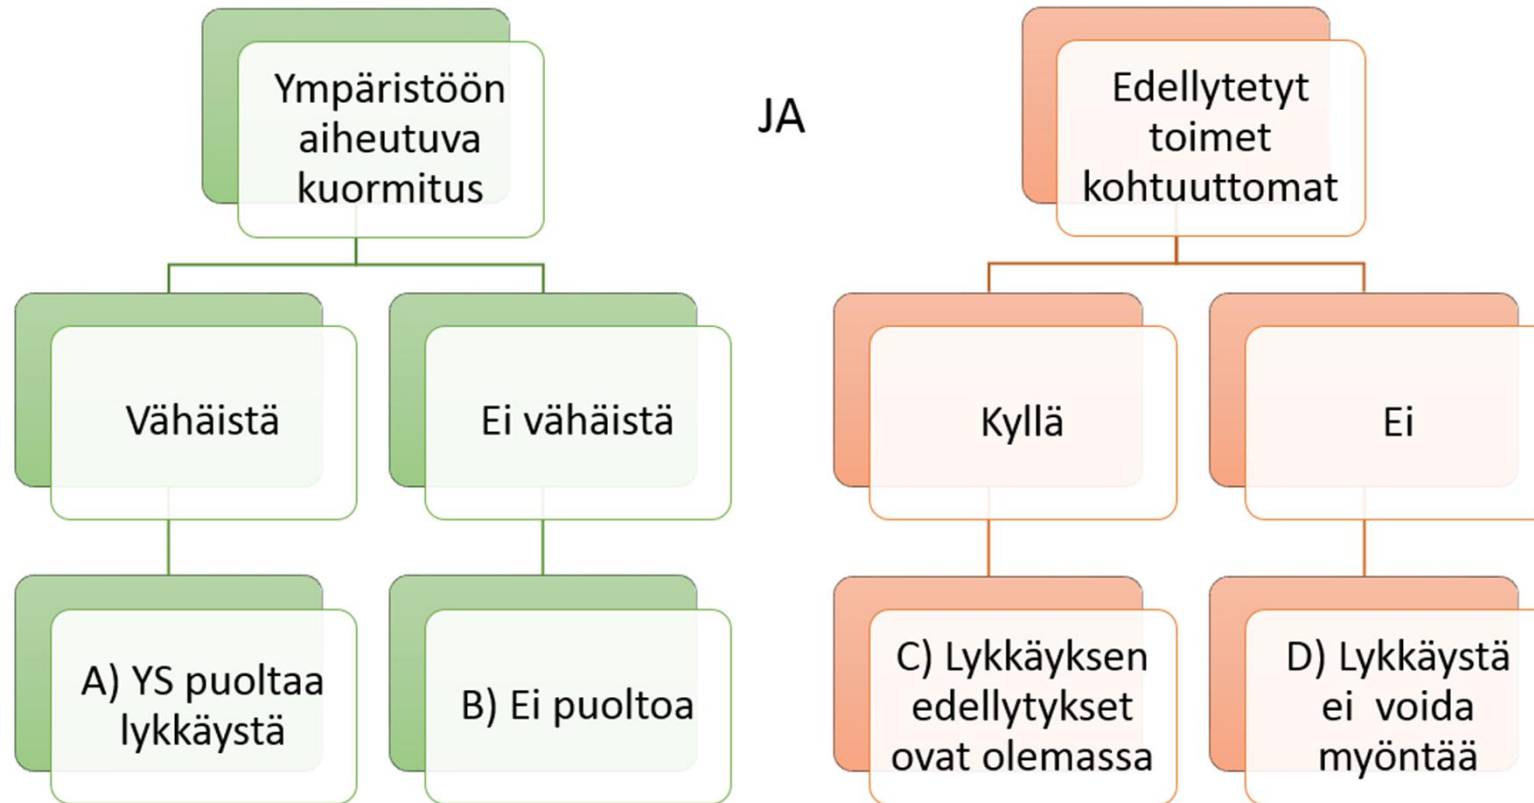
Ympäristöön aiheutuva kuormitus

JA

Edellytetyt toimet kohtuuttomat

Vähäistä

Ei vähäistä

Kyllä

Ei

A) YS puoltaa lykkäystä

B) Ei puoltoa

C) Lykkäyksen edellytykset ovat olemassa

D) Lykkäystä ei voida myöntää